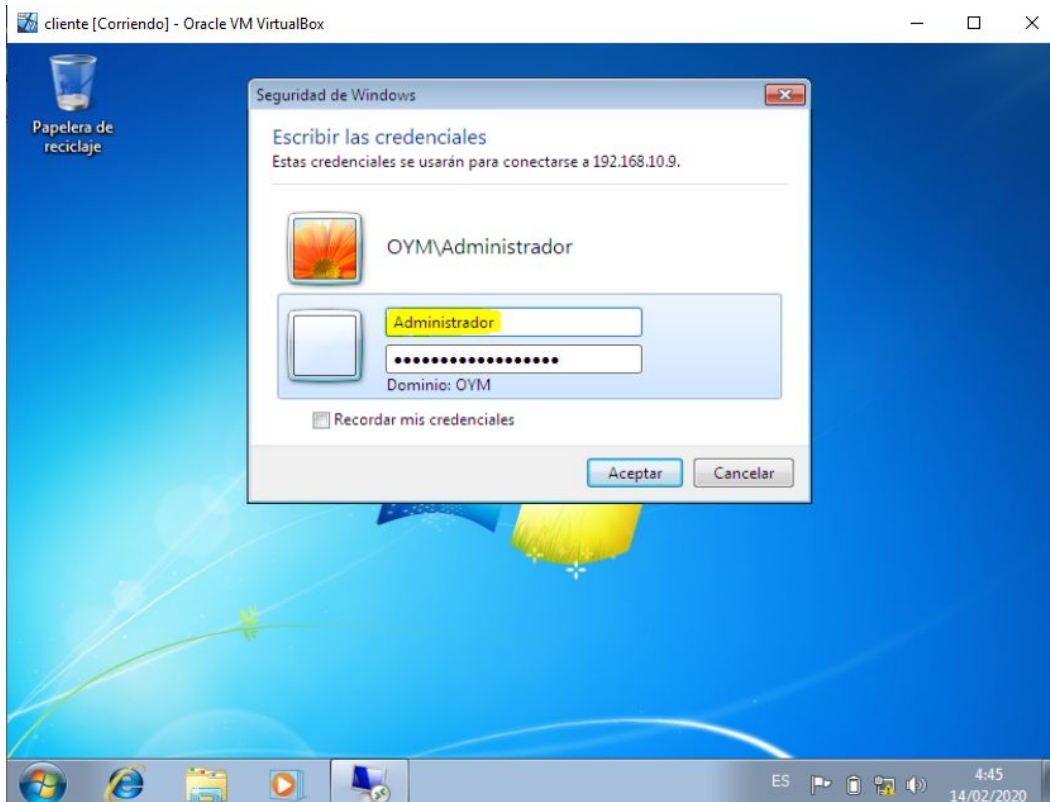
cliente [Corriendo] - Oracle VM VirtualBox

Papelera de reciclaje

Seguridad de Windows

Escribir las credenciales
Estas credenciales se usarán para conectarse a 192.168.10.9.

OYM\Administrador

Administrador
••••••••••••••••••
Dominio: OYM

Recordar mis credenciales

Aceptar
Cancelar

ES
4:45
14/02/2020